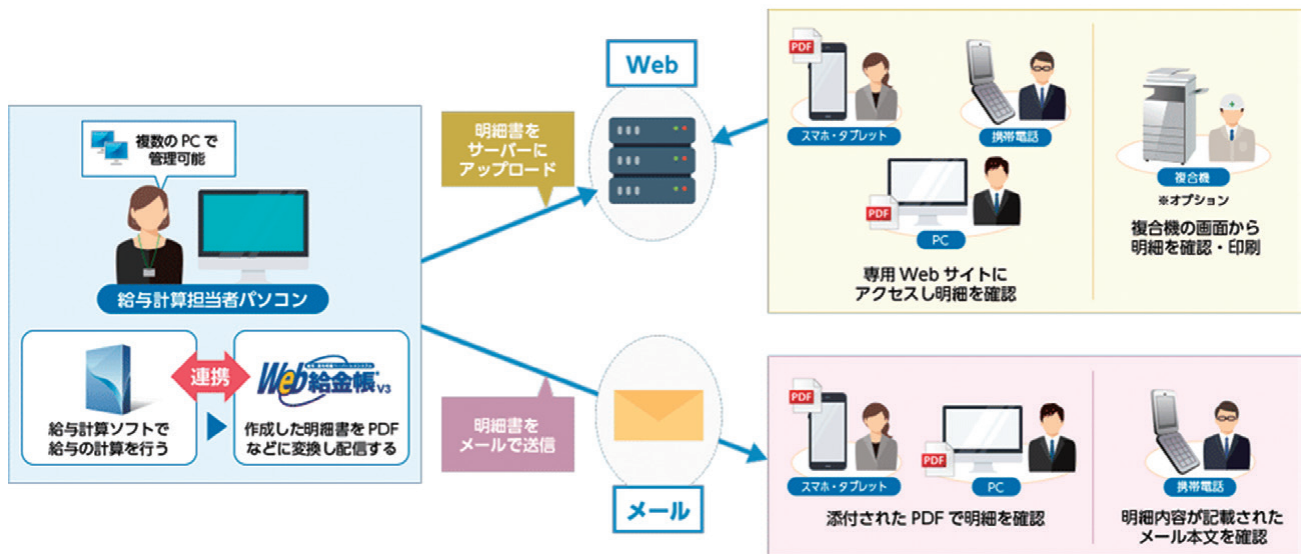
複数の PC で管理可能

給与計算担当者パソコン

給与計算ソフトで給与の計算を行う

連携

Web給金帳 V3

作成した明細書を PDF などに変換し配信する

明細書をサーバーにアップロード

明細書をメールで送信

Web

メール

PDF

スマホ・タブレット

携帯電話

PDF

PC

専用 Web サイトにアクセスし明細を確認

複合機

※オプション

複合機の画面から明細を確認・印刷

PDF

スマホ・タブレット

PDF

PC

添付された PDF で明細を確認

携帯電話

明細内容が記載されたメール本文を確認